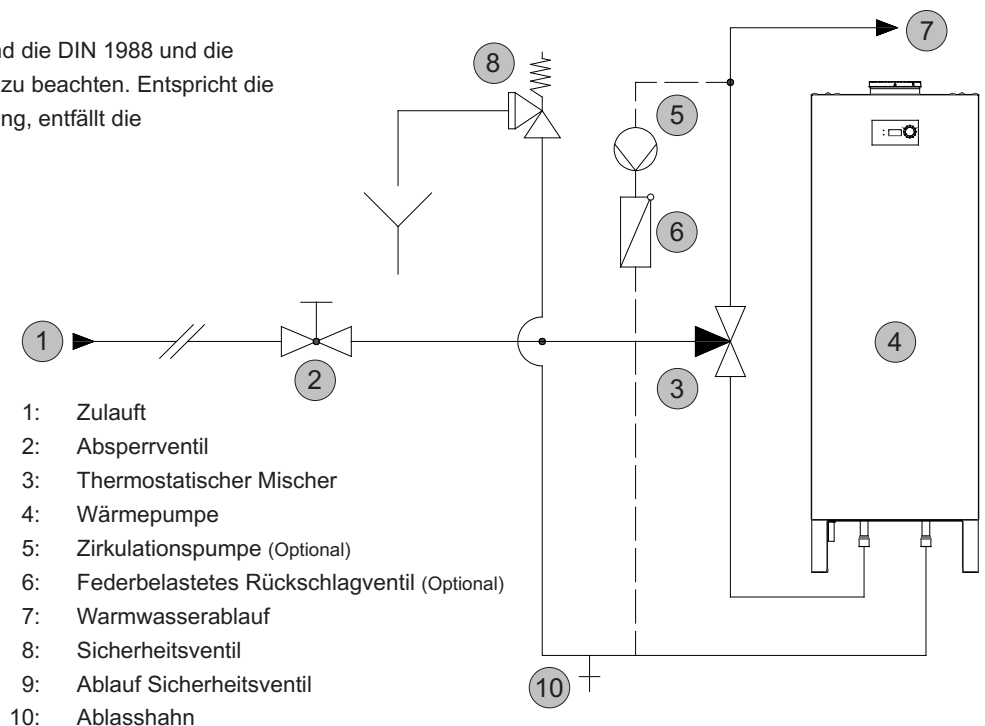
d die DIN 1988 und die zu beachten. Entspricht die ng, entfällt die

8

7

5

6

1

2

3

4

10

1: Zulauft
2: Absperrventil
3: Thermostatischer Mischer
4: Wärmepumpe
5: Zirkulationspumpe (Optional)
6: Federbelastetes Rückschlagventil (Optional)
7: Warmwasserablauf
8: Sicherheitsventil
9: Ablauf Sicherheitsventil
10: Ablasshahn